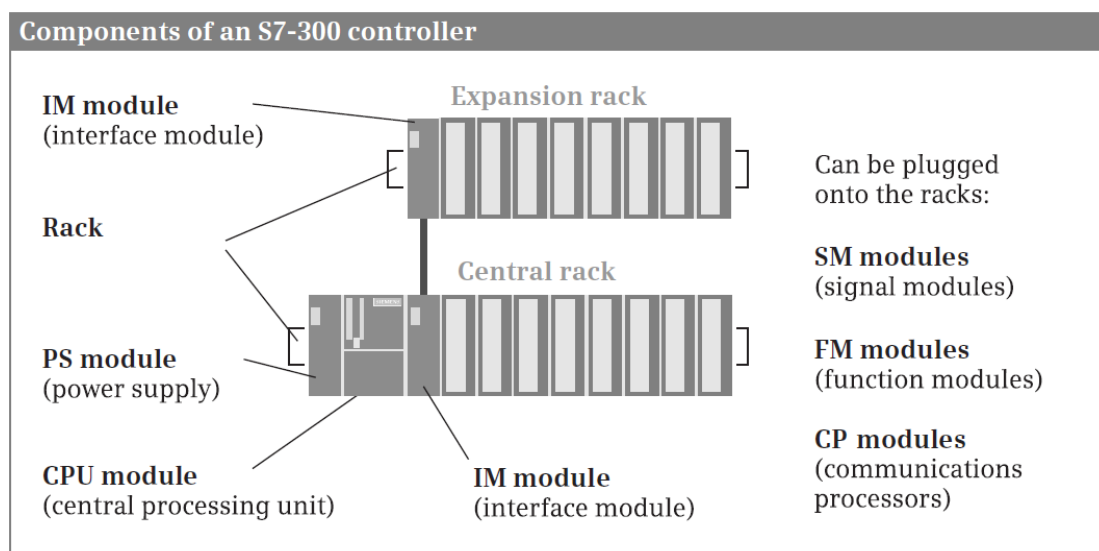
Components of an S7-300 controller

IM module
(interface module)

Expansion rack

Can be plugged onto the racks:

Rack

Central rack

SM modules
(signal modules)

PS module
(power supply)

FM modules
(function modules)

CP modules
(communications processors)

CPU module
(central processing unit)

IM module
(interface module)